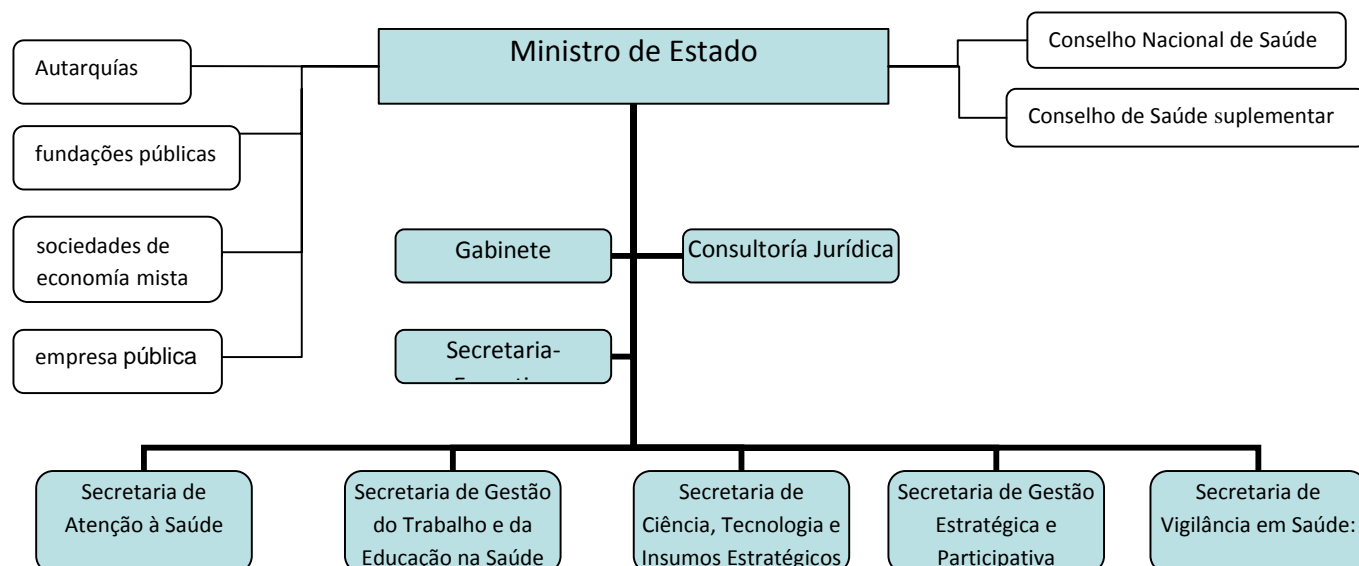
Autarquías

fundações públicas

sociedades de economía mista

empresa pública

Ministro de Estado

Conselho Nacional de Saúde

Conselho de Saúde suplementar

Gabinete

Consultoría Jurídica

Secretaria-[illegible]

Secretaria de Atenção à Saúde

Secretaria de Gestão do Trabalho e da Educação na Saúde

Secretaria de Ciência, Tecnologia e Insumos Estratégicos

Secretaria de Gestão Estratégica e Participativa

Secretaria de Vigilância em Saúde: